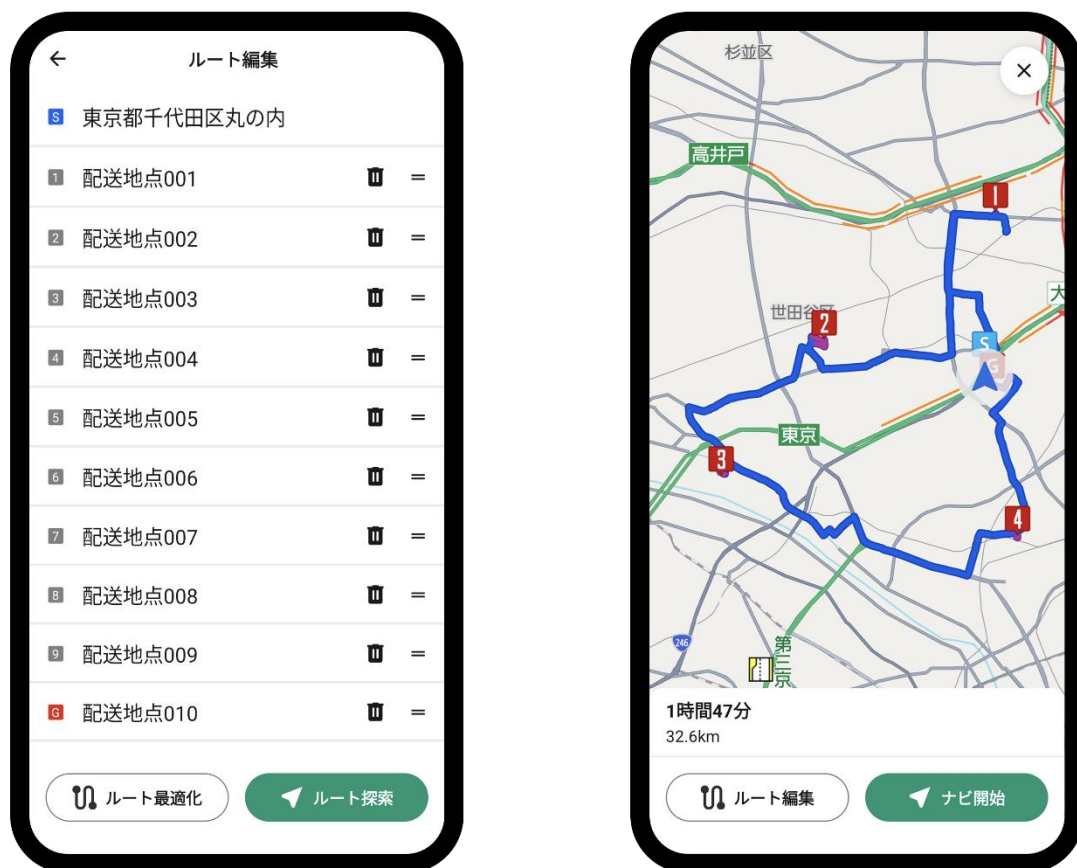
ルート編集

S 東京都千代田区丸の内
1 配送地点001
2 配送地点002
3 配送地点003
4 配送地点004
5 配送地点005
6 配送地点006
7 配送地点007
8 配送地点008
9 配送地点009
G 配送地点010

ルート最適化
ルート探索

杉並区
高井戸
1
大
世田谷区
2
S
G
東京
3
4
246
第三京

1時間47分
32.6km

ルート編集
ナビ開始